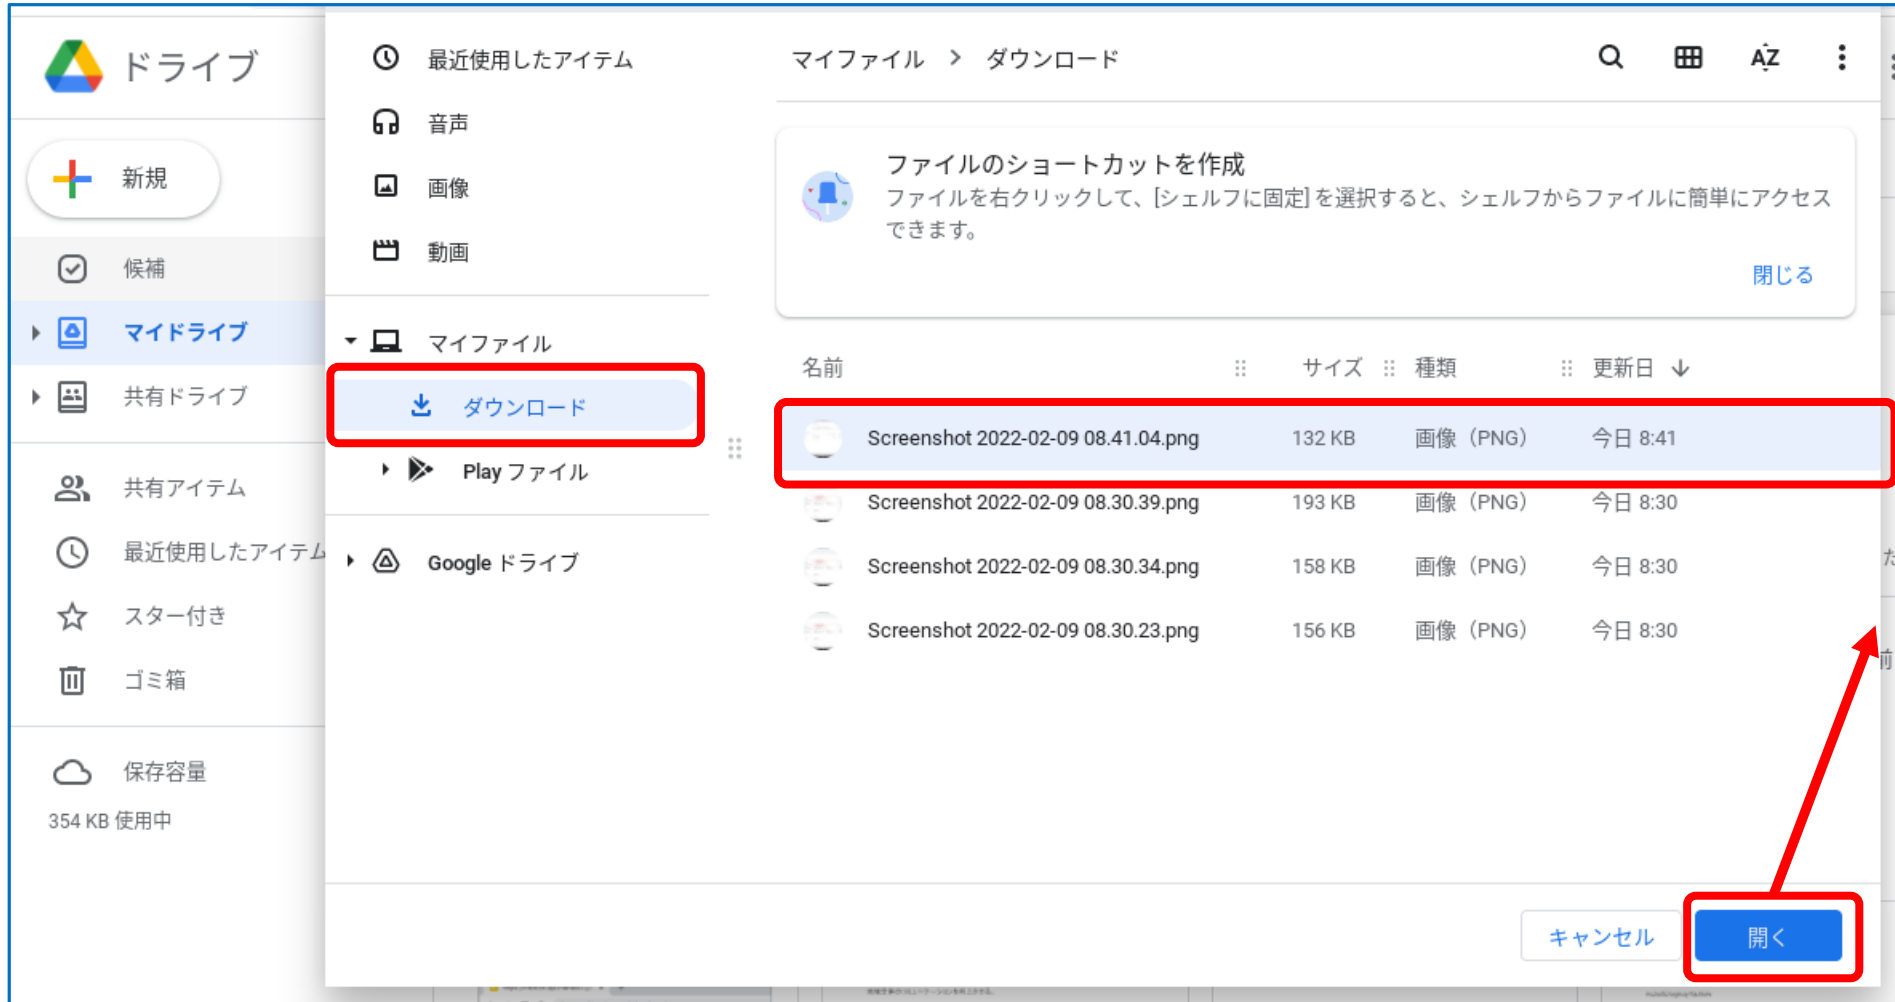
ドライブ

新規

候補

マイドライブ

共有ドライブ

共有アイテム

最近使用したアイテム

スター付き

ゴミ箱

保存容量

354 KB 使用中

最近使用したアイテム

音声

画像

動画

マイファイル

ダウンロード

Play ファイル

Google ドライブ

マイファイル > ダウンロード

AZ

ファイルのショートカットを作成

ファイルを右クリックして、[シェルフに固定] を選択すると、シェルフからファイルに簡単にアクセスできます。

閉じる

| 名前 | サイズ | 種類 | 更新日 ↓ |
|---|---|---|---|
| Screenshot 2022-02-09 08.41.04.png | 132 KB | 画像（PNG） | 今日 8:41 |
| Screenshot 2022-02-09 08.30.39.png | 193 KB | 画像（PNG） | 今日 8:30 |
| Screenshot 2022-02-09 08.30.34.png | 158 KB | 画像（PNG） | 今日 8:30 |
| Screenshot 2022-02-09 08.30.23.png | 156 KB | 画像（PNG） | 今日 8:30 |

キャンセル

開く